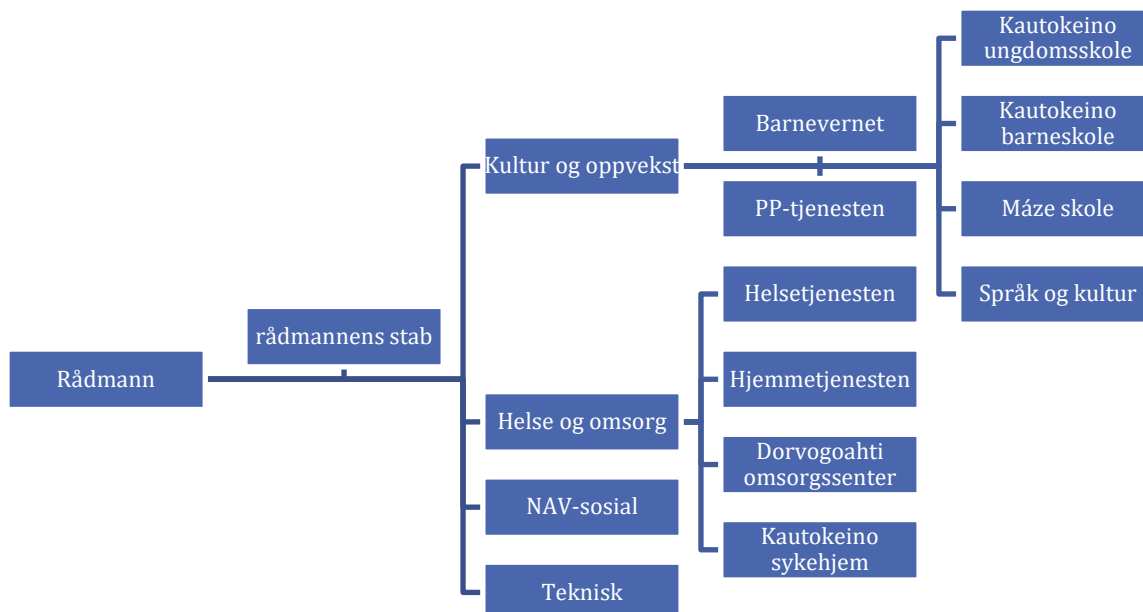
Rådmann

rådmannens stab

Kultur og oppvekst

Helse og omsorg

NAV-sosial

Teknisk

Barnevernet

PP-tjenesten

Helsetjenesten

Hjemmetjenesten

Dorvogoahti omsorgssenter

Kautokeino sykehjem

Kautokeino ungdomsskole

Kautokeino barneskole

Máze skole

Språk og kultur